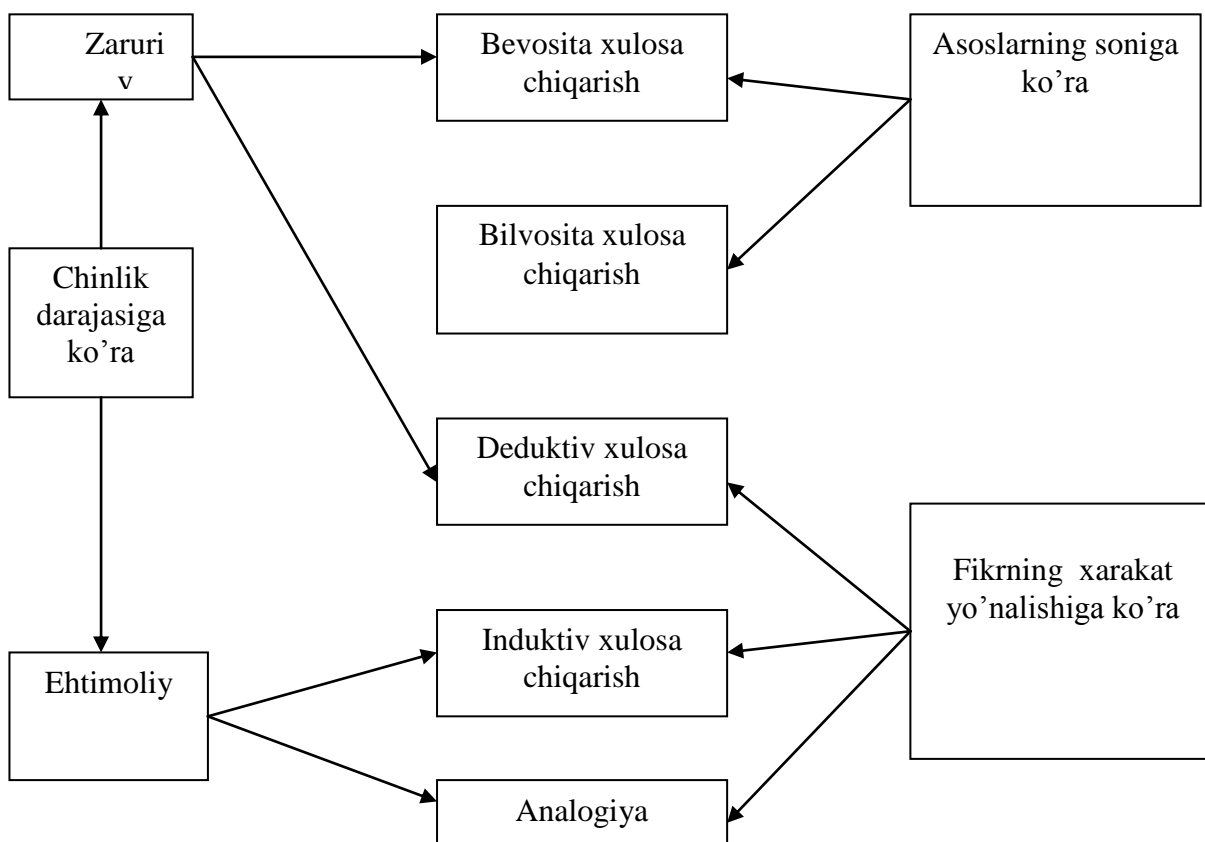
Zaruri
v

Bevosita xulosa chiqarish

Asoslarning soniga ko’ra

Bilvosita xulosa chiqarish

Chinlik darajasiga ko’ra

Deduktiv xulosa chiqarish

Fikrning xarakat yo’nalishiga ko’ra

Induktiv xulosa chiqarish

Ehtimoliy

Analogiya